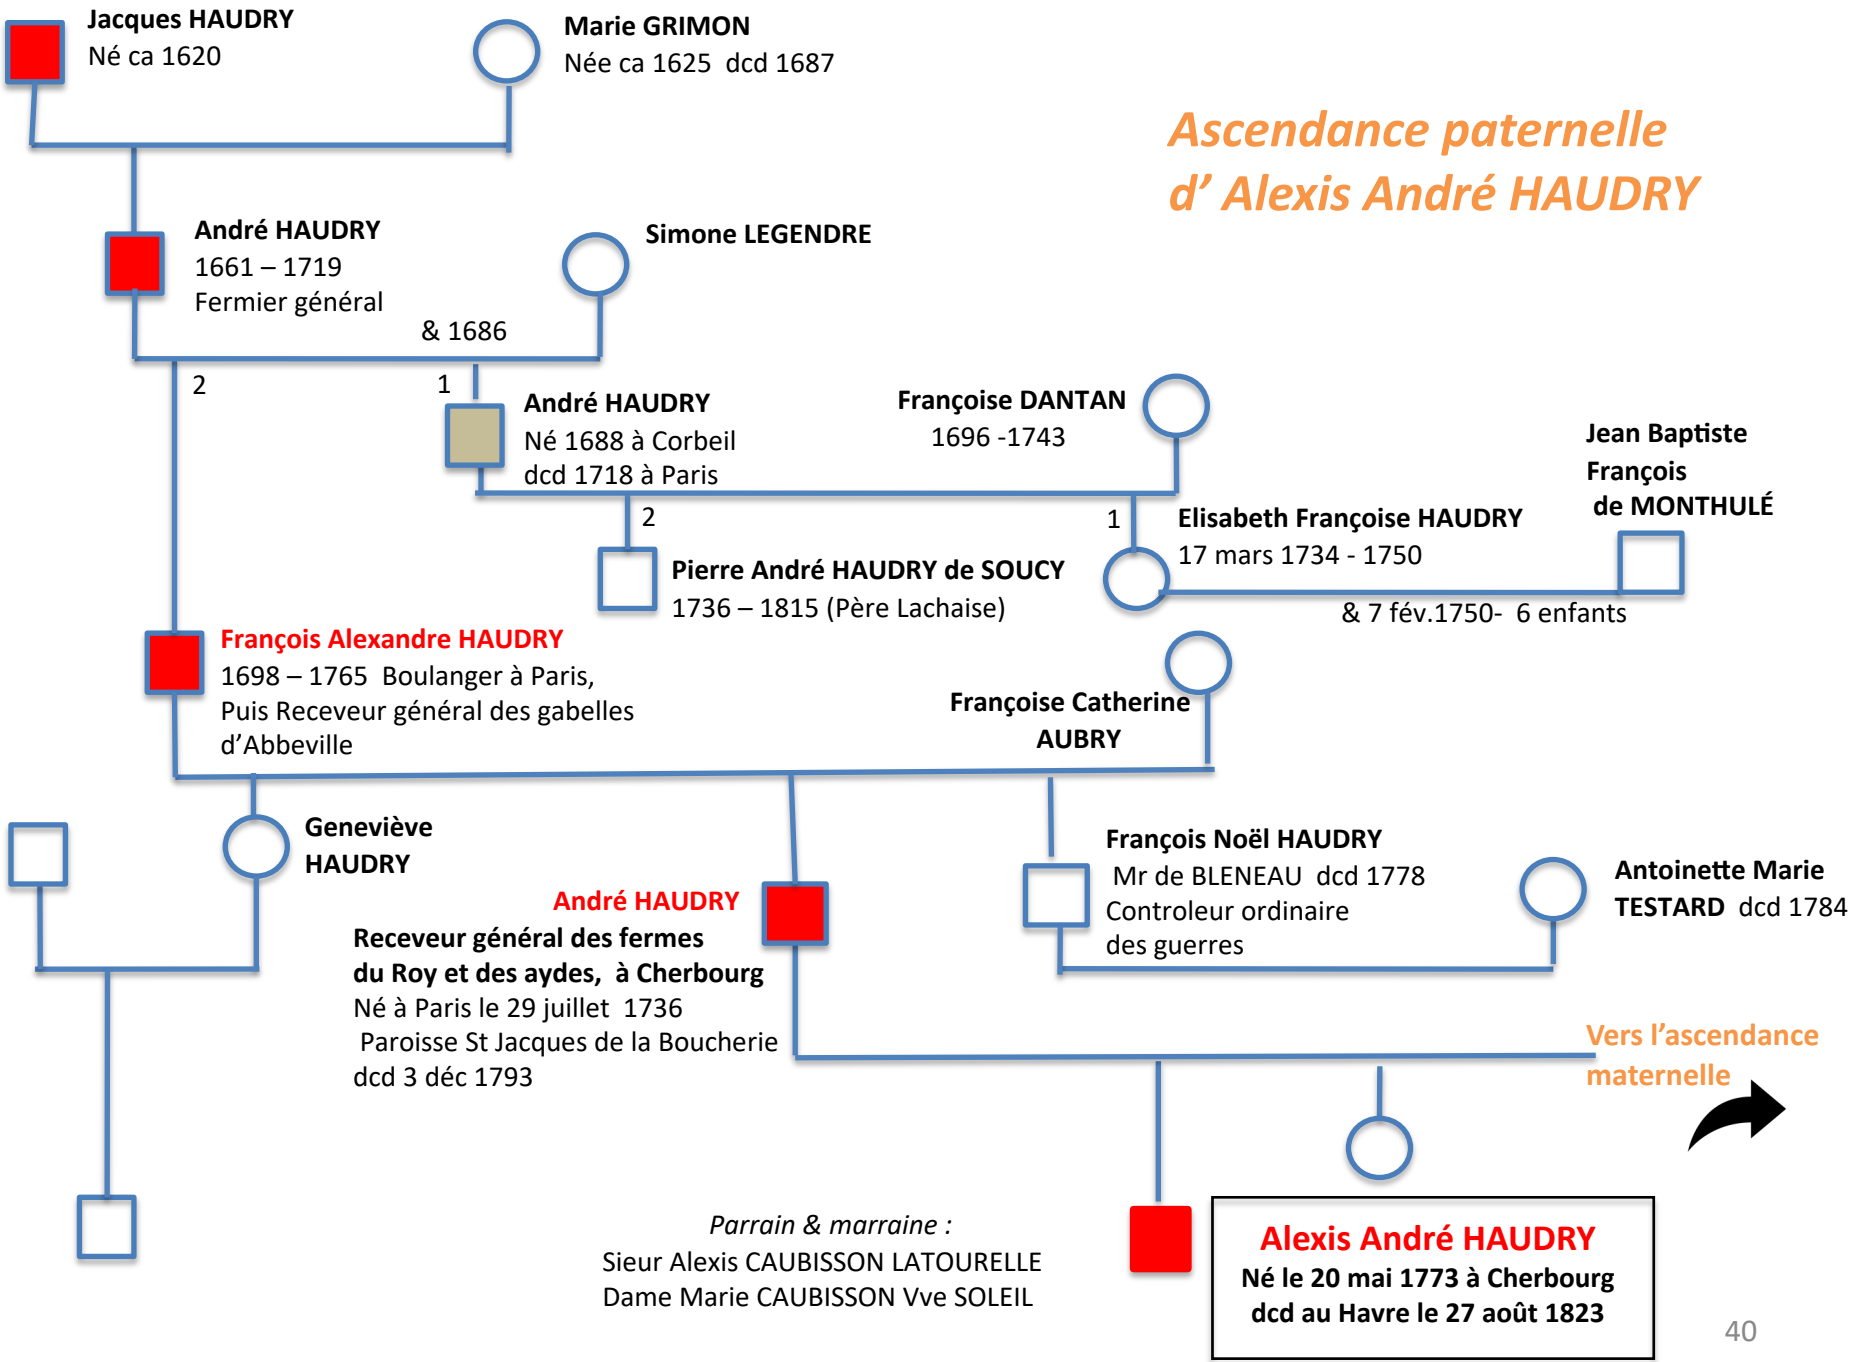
Jacques HAUDRY
Né ca 1620

Marie GRIMON
Née ca 1625 dcd 1687

Ascendance paternelle
d' Alexis André HAUDRY

André HAUDRY
1661 – 1719
Fermier général

Simone LEGENDRE

& 1686

2

1

André HAUDRY
Né 1688 à Corbeil
dcd 1718 à Paris

Françoise DANTAN
1696 -1743

Jean Baptiste
François
de MONTHULÉ

2

1

Elisabeth Françoise HAUDRY
17 mars 1734 - 1750

Pierre André HAUDRY de SOUCY
1736 – 1815 (Père Lachaise)

& 7 fév.1750- 6 enfants

François Alexandre HAUDRY
1698 – 1765 Boulanger à Paris,
Puis Receveur général des gabelles
d'Abbeville

Françoise Catherine
AUBRY

Geneviève
HAUDRY

François Noël HAUDRY
Mr de BLENEAU dcd 1778
Controleur ordinaire
des guerres

Antoinette Marie
TESTARD dcd 1784

André HAUDRY
Receveur général des fermes
du Roy et des aydes, à Cherbourg
Né à Paris le 29 juillet 1736
Paroisse St Jacques de la Boucherie
dcd 3 déc 1793

Vers l'ascendance
maternelle

Parrain & marraine :
Sieur Alexis CAUBISSON LATOURELLE
Dame Marie CAUBISSON Vve SOLEIL

Alexis André HAUDRY
Né le 20 mai 1773 à Cherbourg
dcd au Havre le 27 août 1823

40